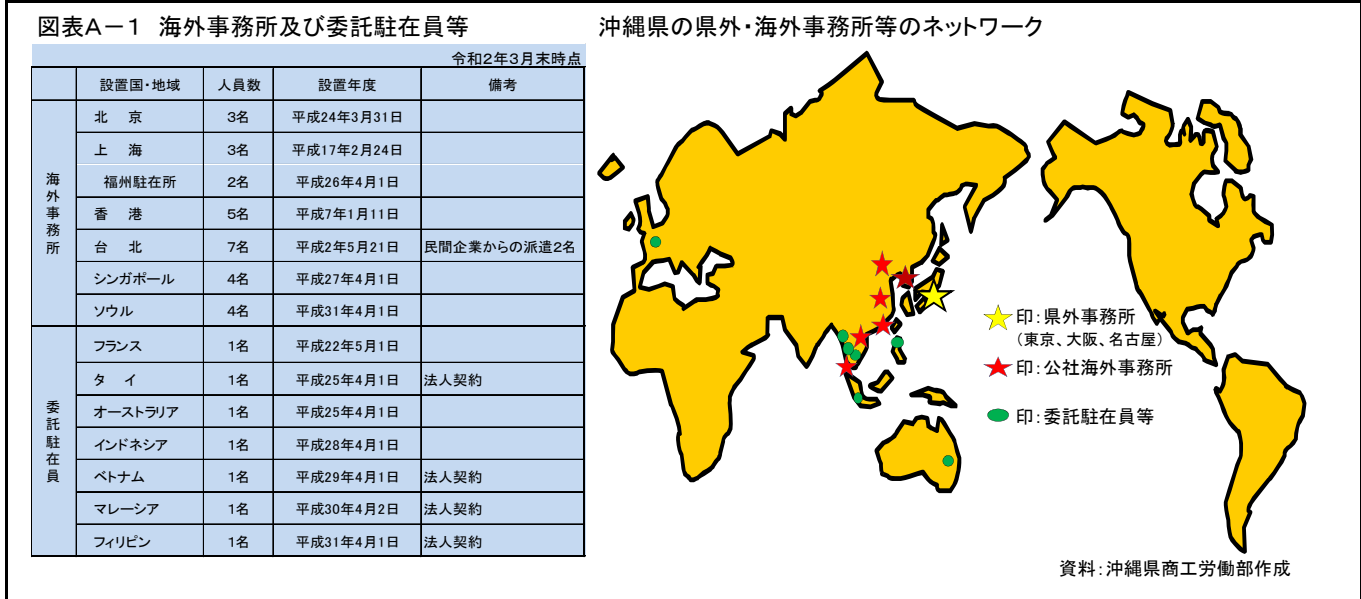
図表A－1　海外事務所及び委託駐在員等

令和2年3月末時点

| | 設置国・地域 | 人員数 | 設置年度 | 備考 |
|---|---|---|---|---|
| 海外事務所 | 北　京 | 3名 | 平成24年3月31日 | |
| | 上　海 | 3名 | 平成17年2月24日 | |
| | 福州駐在所 | 2名 | 平成26年4月1日 | |
| | 香　港 | 5名 | 平成7年1月11日 | |
| | 台　北 | 7名 | 平成2年5月21日 | 民間企業からの派遣2名 |
| | シンガポール | 4名 | 平成27年4月1日 | |
| | ソウル | 4名 | 平成31年4月1日 | |
| 委託駐在員 | フランス | 1名 | 平成22年5月1日 | |
| | タ　イ | 1名 | 平成25年4月1日 | 法人契約 |
| | オーストラリア | 1名 | 平成25年4月1日 | |
| | インドネシア | 1名 | 平成28年4月1日 | |
| | ベトナム | 1名 | 平成29年4月1日 | 法人契約 |
| | マレーシア | 1名 | 平成30年4月2日 | 法人契約 |
| | フィリピン | 1名 | 平成31年4月1日 | 法人契約 |

沖縄県の県外・海外事務所等のネットワーク

印：県外事務所
（東京、大阪、名古屋）

印：公社海外事務所

印：委託駐在員等

資料：沖縄県商工労働部作成